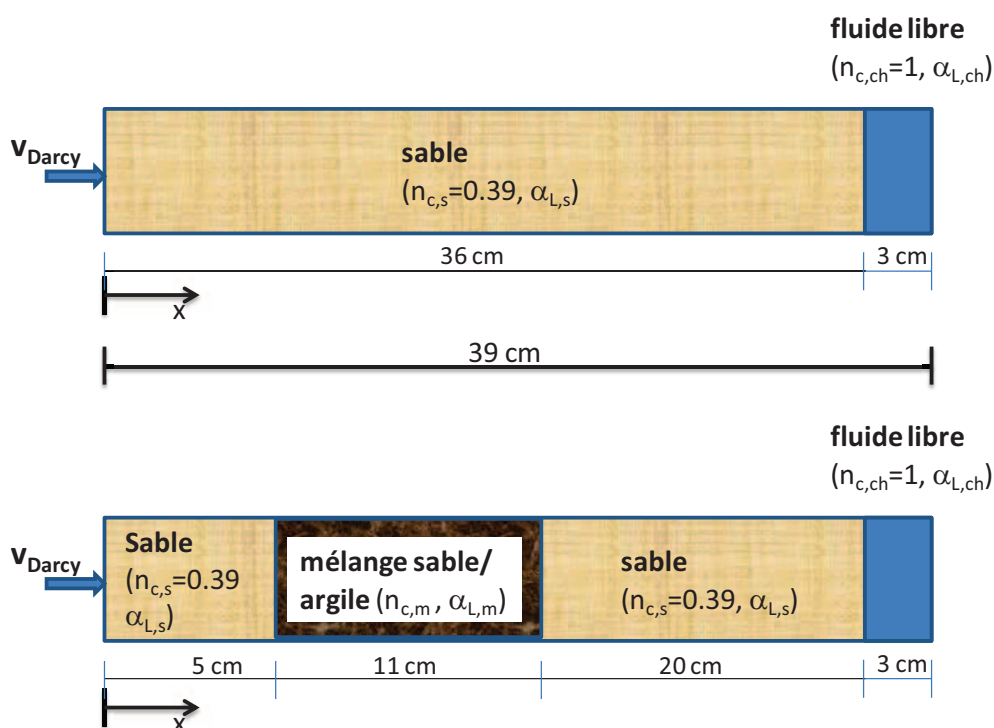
fluide libre
($n_{c,ch}$=1, $\alpha_{L,ch}$)

$v_{Darcy}$

sable
($n_{c,s}$=0.39, $\alpha_{L,s}$)

36 cm

3 cm

x

39 cm

fluide libre
($n_{c,ch}$=1, $\alpha_{L,ch}$)

$v_{Darcy}$

Sable
($n_{c,s}$=0.39
$\alpha_{L,s}$)

mélange sable/
argile ($n_{c,m}$ , $\alpha_{L,m}$)

sable
($n_{c,s}$=0.39, $\alpha_{L,s}$)

5 cm

11 cm

20 cm

3 cm

x